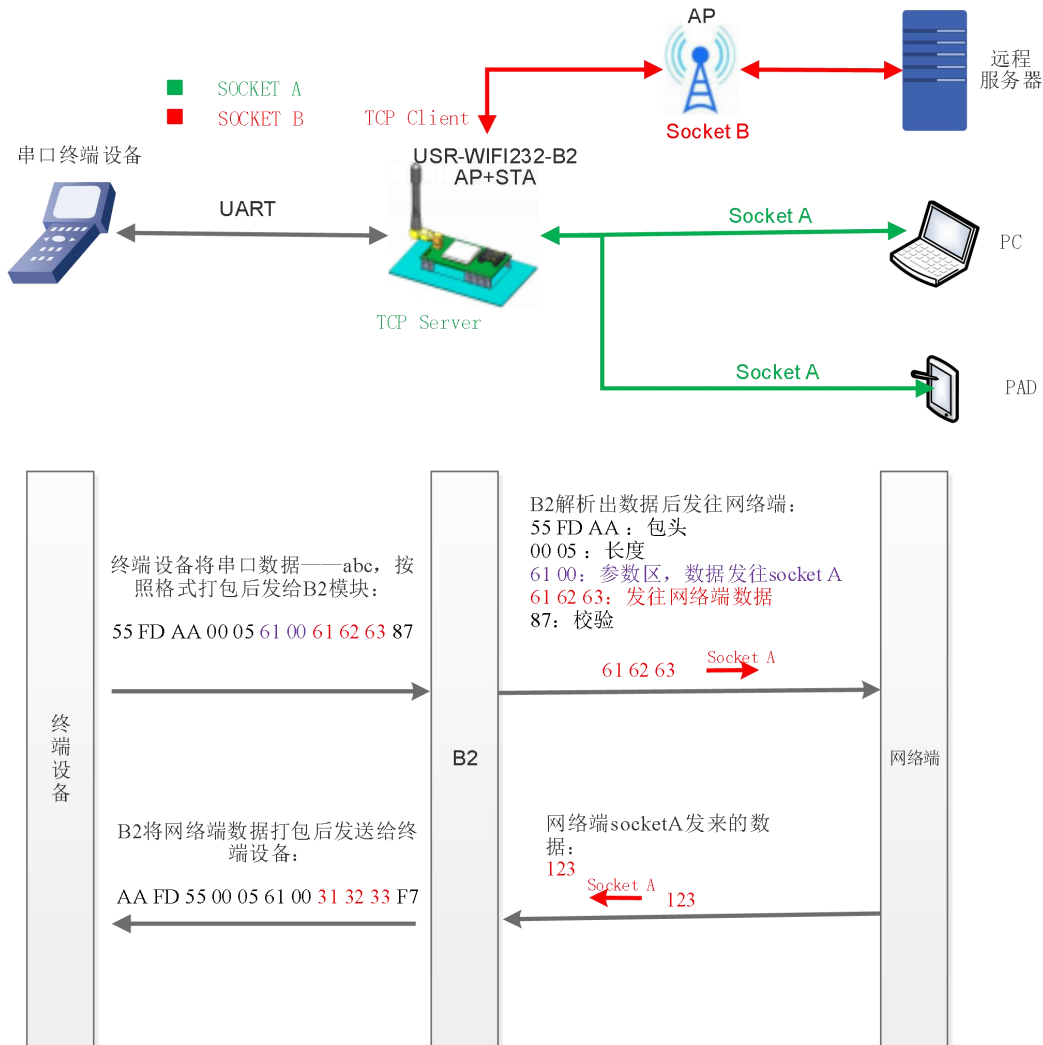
AP

远程
服务器

SOCKET A
SOCKET B

TCP Client

Socket B

串口终端设备

USR-WIFI232-B2
AP+STA

UART

Socket A

PC

TCP Server

Socket A

PAD

终端设备将串口数据——abc，按照格式打包后发给B2模块：

55 FD AA 00 05 61 00 61 62 63 87

B2解析出数据后发往网络端：
55 FD AA ：包头
00 05 ：长度
61 00：参数区，数据发往socket A
61 62 63：发往网络端数据
87：校验

61 62 63

Socket A

终端设备

B2

网络端

B2将网络端数据打包后发送给终端设备：

AA FD 55 00 05 61 00 31 32 33 F7

网络端socketA发来的数据：
123

Socket A

123